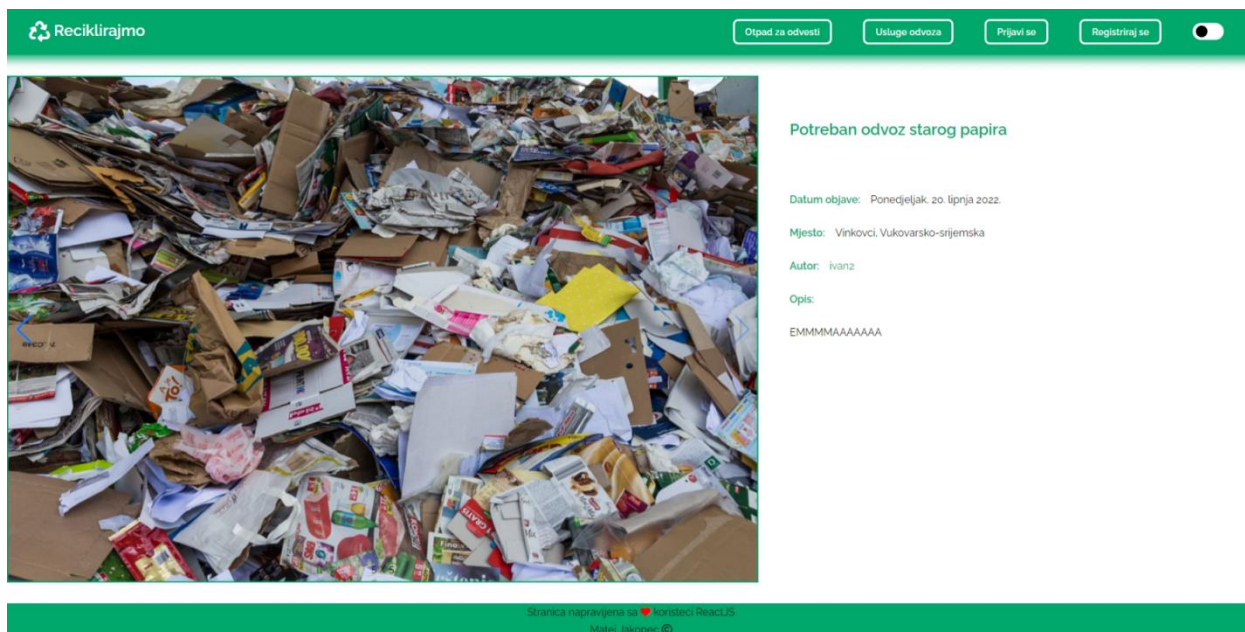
Reciklirajmo

Otpad za odvesti

Usluge odvoza

Prijavi se

Registriraj se

Potreban odvoz starog papira

Datum objave: Ponedjeljak, 20. lipnja 2022.

Mjesto: Vinkovci, Vukovarsko-srijemska

Autor: ivan2

Opis:

EMMMMAAAAAAA

Stranica napravljena sa ❤ koristeći ReactJS

Matej Jakopec ©